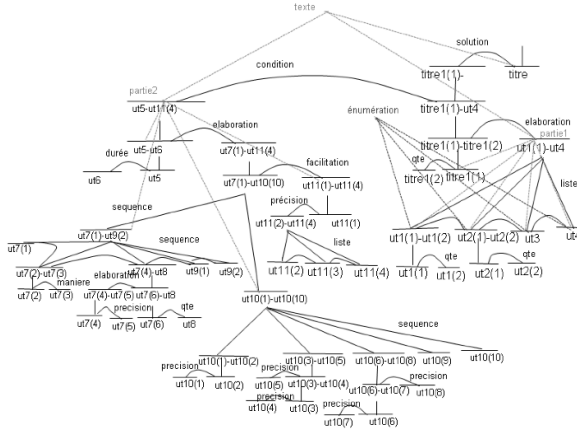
texte

solution
titre1(1)-
titre
condition
partie2
ut5-ut11(4)
titre1(1)-ut4
énumération
elaboration
titre1(1)-titre1(2)
elaboration
partie1
ut5-ut6
ut7(1)-ut11(4)
ut1(1)-ut4
durée
qte
titre1(2)
titre1(1)
facilitation
ut6
ut5
ut7(1)-ut10(10)
ut11(1)-ut11(4)
liste
précision
sequence
ut11(2)-ut11(4)
ut11(1)
ut7(1)-ut9(2)
ut1(1)-ut1(2)
ut2(1)-ut2(2)
ut3
ut4
sequence
liste
ut7(1)
qte
qte
ut7(2)-ut7(3)
ut7(4)-ut8
ut9(1)
ut9(2)
ut11(2)
ut11(3)
ut11(4)
ut1(1)
ut1(2)
ut2(1)
ut2(2)
maniere
elaboration
ut7(2)
ut7(3)
ut7(4)-ut7(5)
ut7(6)-ut8
qte
precision
ut10(1)-ut10(10)
ut7(4)
ut7(5)
ut7(6)
ut8
sequence
precision
ut10(1)-ut10(2)
ut10(3)-ut10(5)
ut10(6)-ut10(8)
ut10(9)
ut10(10)
precision
precision
ut10(1)
ut10(2)
ut10(5)
ut10(3)-ut10(4)
ut10(6)-ut10(7)
ut10(8)
ut10(4)
ut10(3)
precision
ut10(7)
ut10(6)